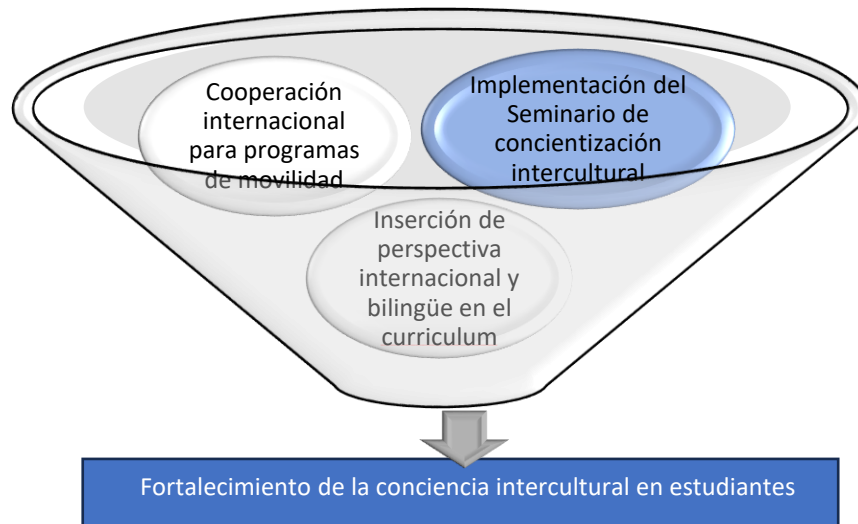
Cooperación internacional para programas de movilidad

Implementación del Seminario de concientización intercultural

Inserción de perspectiva internacional y bilingüe en el curriculum

Fortalecimiento de la conciencia intercultural en estudiantes